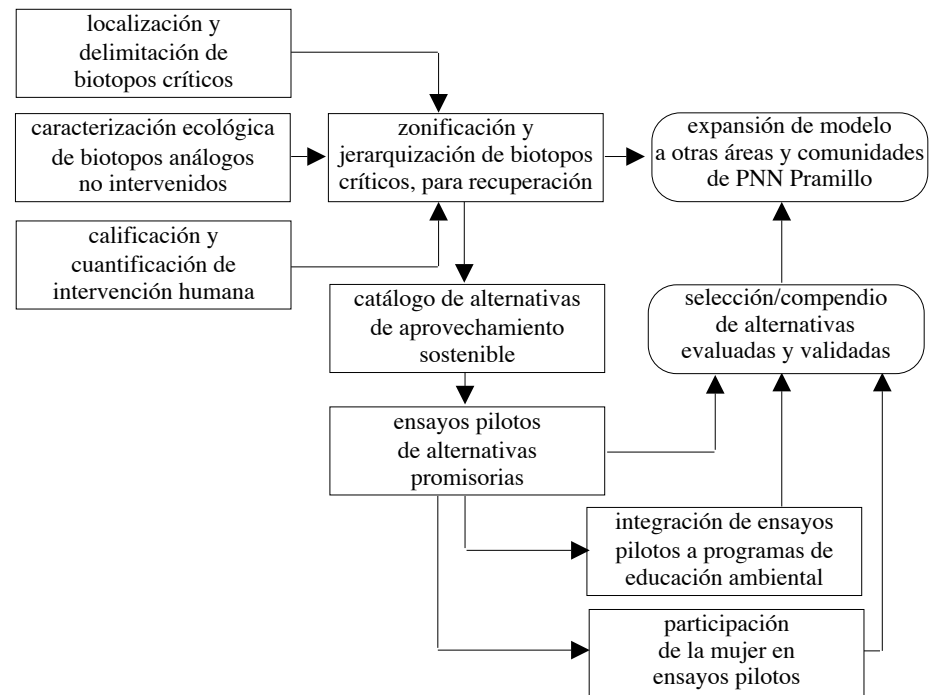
localización y delimitación de biotopos críticos

caracterización ecológica de biotopos análogos no intervenidos

calificación y cuantificación de intervención humana

zonificación y jerarquización de biotopos críticos, para recuperación

expansión de modelo a otras áreas y comunidades de PNN Pramillo

catálogo de alternativas de aprovechamiento sostenible

selección/compendio de alternativas evaluadas y validadas

ensayos pilotos de alternativas promisorias

integración de ensayos pilotos a programas de educación ambiental

participación de la mujer en ensayos pilotos